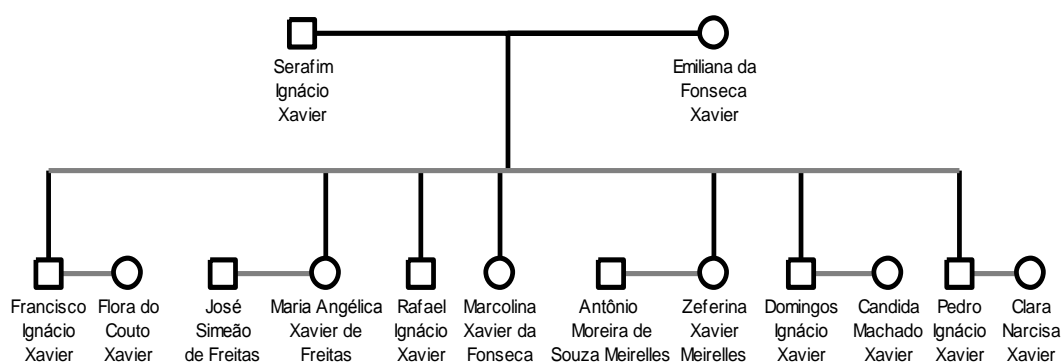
Serafim Ignácio Xavier

Emiliana da Fonseca Xavier

Francisco Ignácio Xavier

Flora do Couto Xavier

José Simeão de Freitas

Maria Angélica Xavier de Freitas

Rafael Ignácio Xavier

Marcolina Xavier da Fonseca

Antônio Moreira de Souza Meirelles

Zeferina Xavier Meirelles

Domingos Ignácio Xavier

Candida Machado Xavier

Pedro Ignácio Xavier

Clara Narcisa Xavier